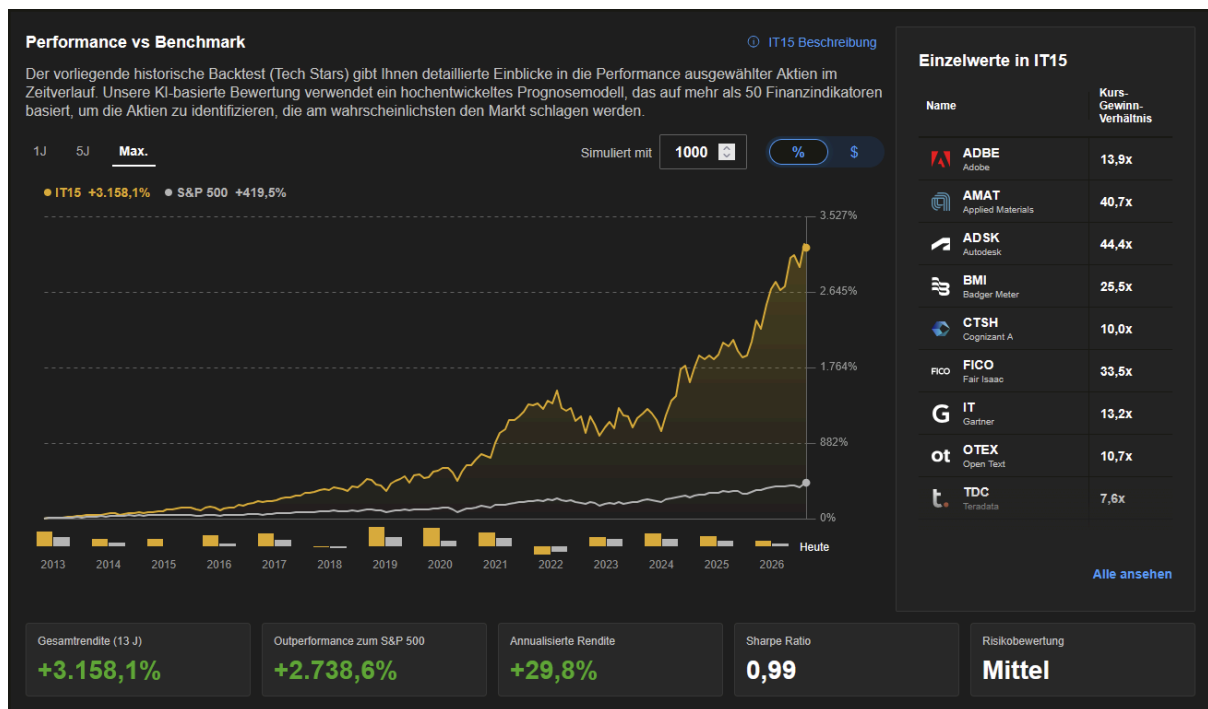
Performance vs Benchmark

IT15 Beschreibung

Der vorliegende historische Backtest (Tech Stars) gibt Ihnen detaillierte Einblicke in die Performance ausgewählter Aktien im Zeitverlauf. Unsere KI-basierte Bewertung verwendet ein hochentwickeltes Prognosemodell, das auf mehr als 50 Finanzindikatoren basiert, um die Aktien zu identifizieren, die am wahrscheinlichsten den Markt schlagen werden.

1J 5J Max.

Simuliert mit 1000 % $

IT15 +3.158,1% S&P 500 +419,5%

3.527%
2.645%
1.764%
882%
0%

Heute

2013 2014 2015 2016 2017 2018 2019 2020 2021 2022 2023 2024 2025 2026

Einzelwerte in IT15

| Name | Kurs-Gewinn-Verhältnis |
|---|---|
| ADBE Adobe | 13,9x |
| AMAT Applied Materials | 40,7x |
| ADSK Autodesk | 44,4x |
| BMI Badger Meter | 25,5x |
| CTSH Cognizant A | 10,0x |
| FICO Fair Isaac | 33,5x |
| IT Gartner | 13,2x |
| OTEX Open Text | 10,7x |
| TDC Teradata | 7,6x |

Alle ansehen

Gesamtrendite (13 J)
+3.158,1%

Outperformance zum S&P 500
+2.738,6%

Annualisierte Rendite
+29,8%

Sharpe Ratio
0,99

Risikobewertung
Mittel